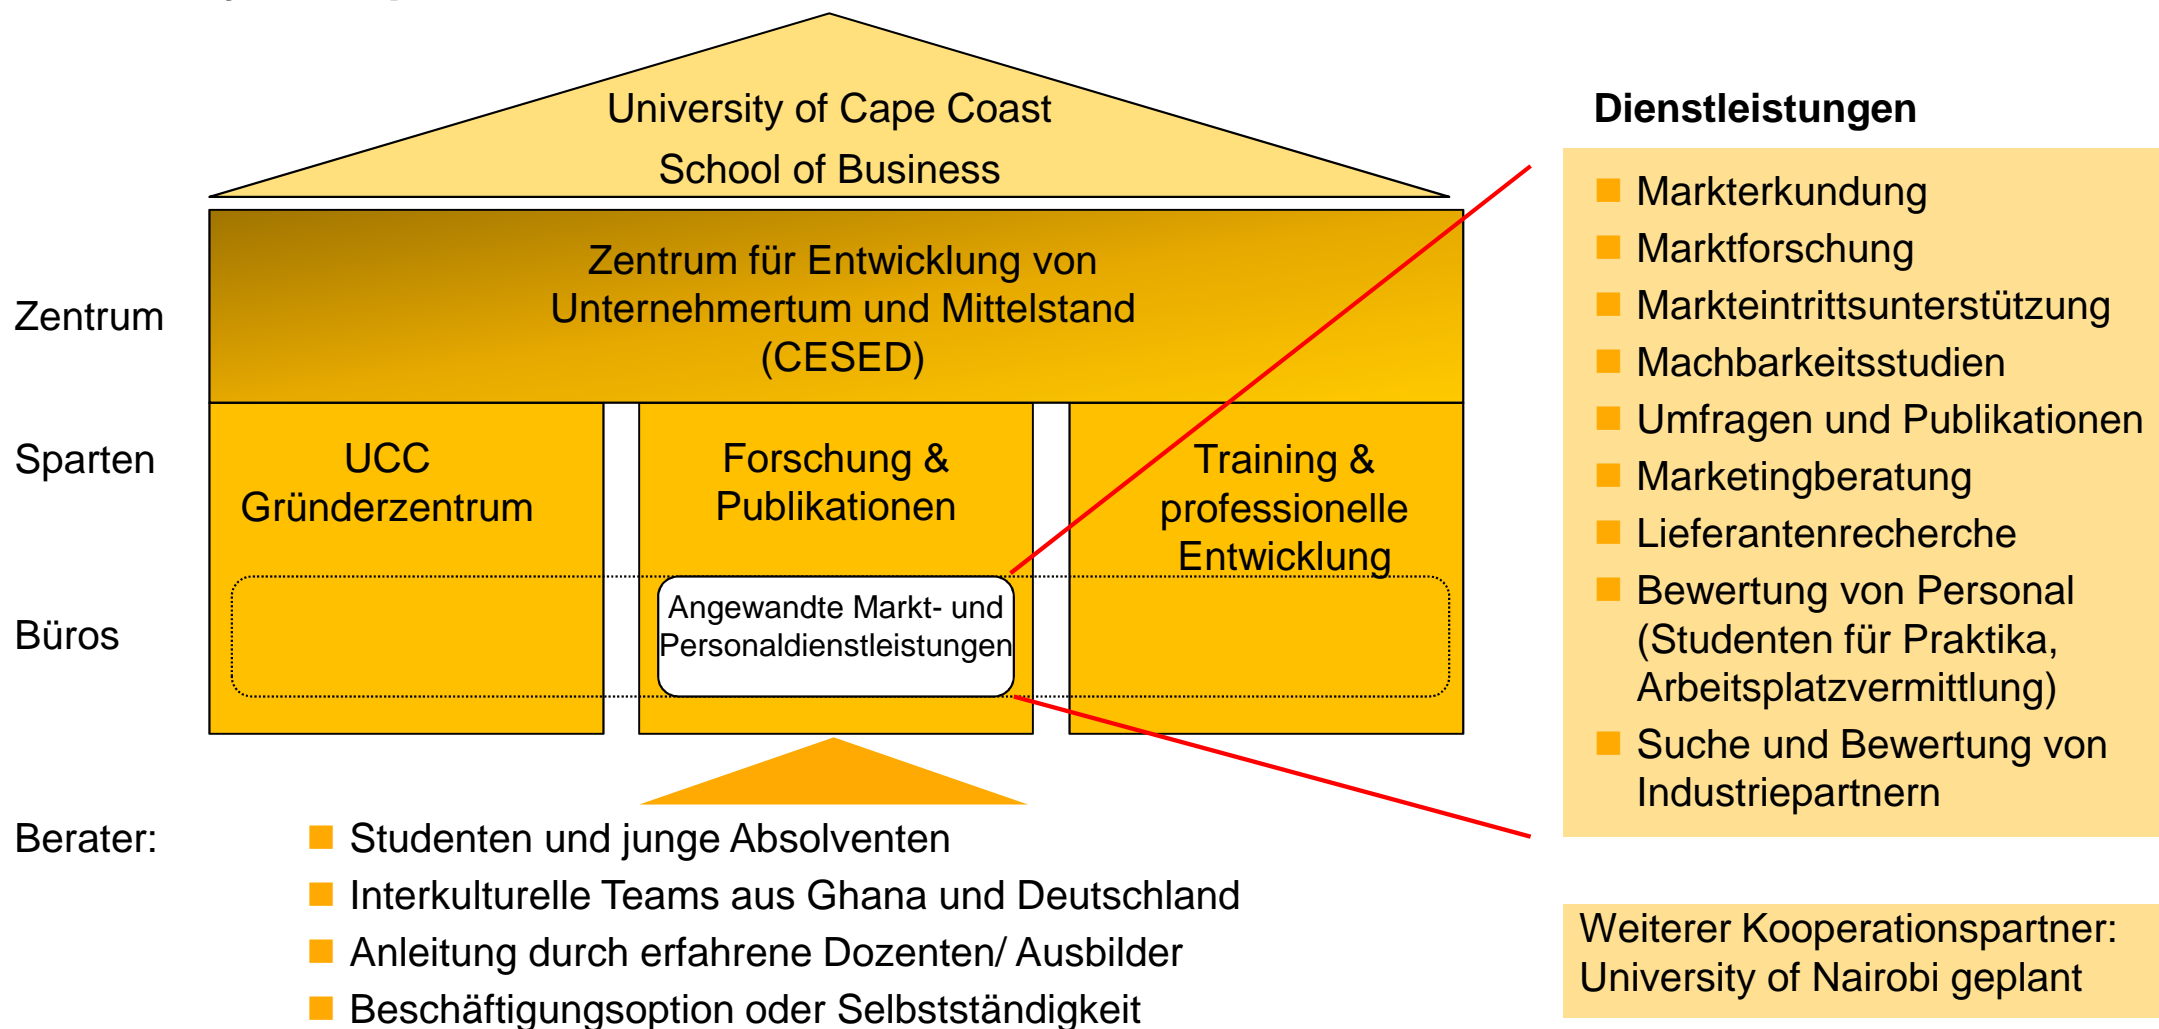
University of Cape Coast
School of Business

Zentrum

Zentrum für Entwicklung von Unternehmertum und Mittelstand (CESED)

Sparten

UCC Gründerzentrum

Forschung & Publikationen

Training & professionelle Entwicklung

Büros

Angewandte Markt- und Personaldienstleistungen

Dienstleistungen

- Markterkundung
- Marktforschung
- Markteintrittsunterstützung
- Machbarkeitsstudien
- Umfragen und Publikationen
- Marketingberatung
- Lieferantenrecherche
- Bewertung von Personal (Studenten für Praktika, Arbeitsplatzvermittlung)
- Suche und Bewertung von Industriepartnern

Berater:

- Studenten und junge Absolventen
- Interkulturelle Teams aus Ghana und Deutschland
- Anleitung durch erfahrene Dozenten/ Ausbilder
- Beschäftigungsoption oder Selbstständigkeit

Weiterer Kooperationspartner: University of Nairobi geplant